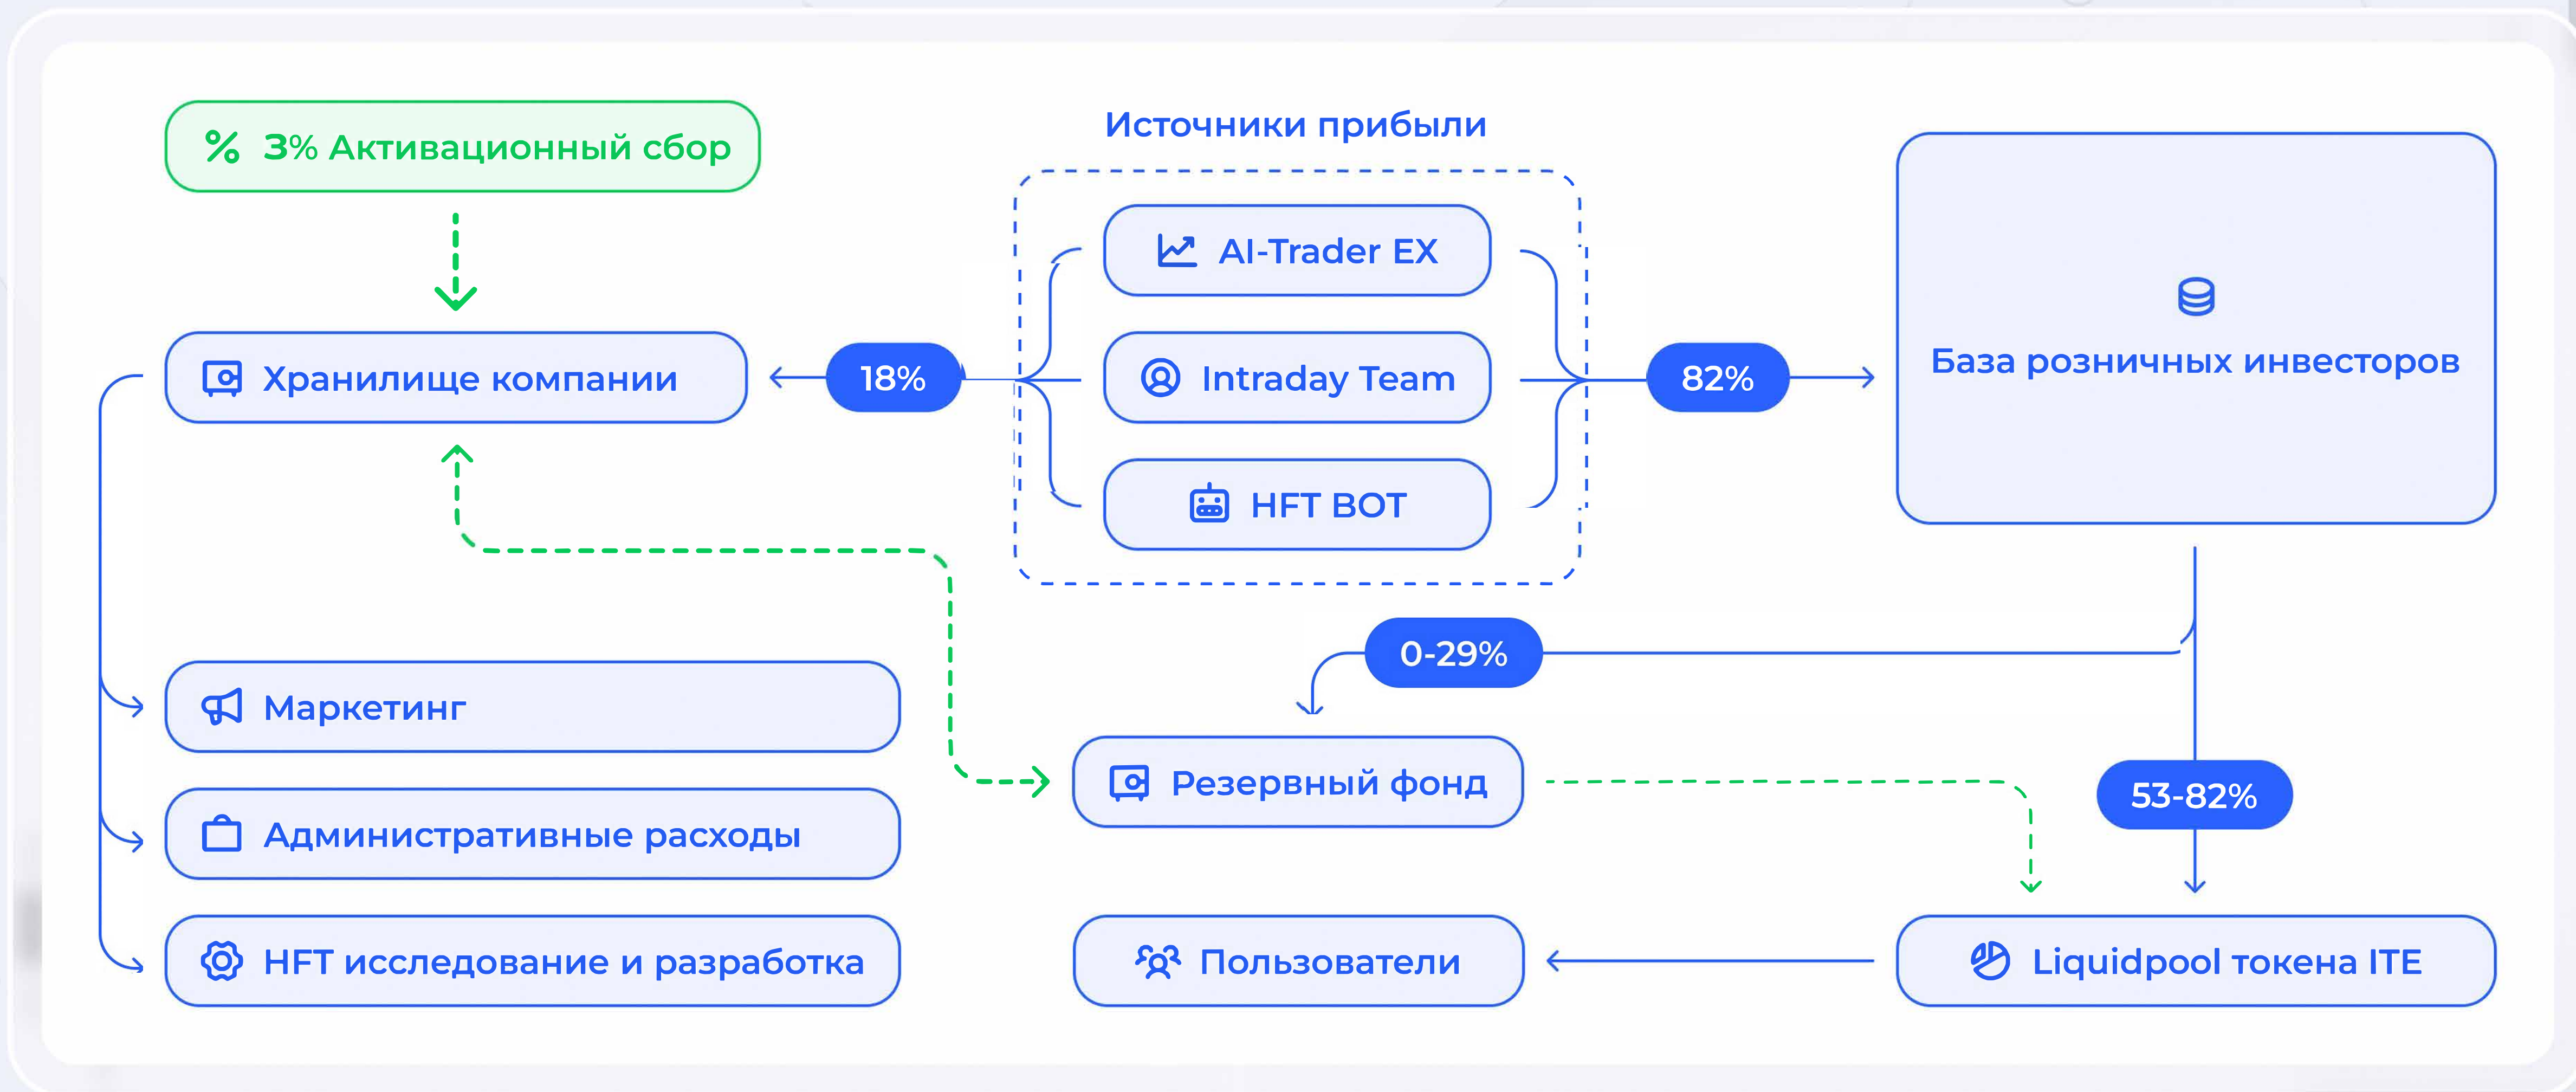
3% Активационный сбор

Источники прибыли

AI-Trader EX

Intraday Team

HFT BOT

Хранилище компании

18%

82%

База розничных инвесторов

0-29%

Маркетинг

Резервный фонд

53-82%

Административные расходы

HFT исследование и разработка

Пользователи

Liquidpool токена ITE